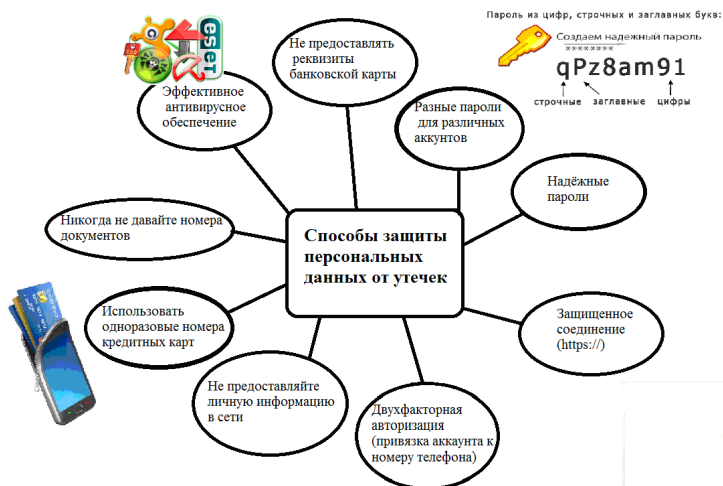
Способы защиты персональных данных от утечек

Эффективное антивирусное обеспечение

Не предоставлять реквизиты банковской карты

Разные пароли для различных аккаунтов

Надёжные пароли

Защищенное соединение (https://)

Двухфакторная авторизация (привязка аккаунта к номеру телефона)

Не предоставляйте личную информацию в сети

Использовать одноразовые номера кредитных карт

Никогда не давайте номера документов

Пароль из цифр, строчных и заглавных букв:
Создаем надежный пароль
********
qPz8am91
строчные заглавные цифры

eset